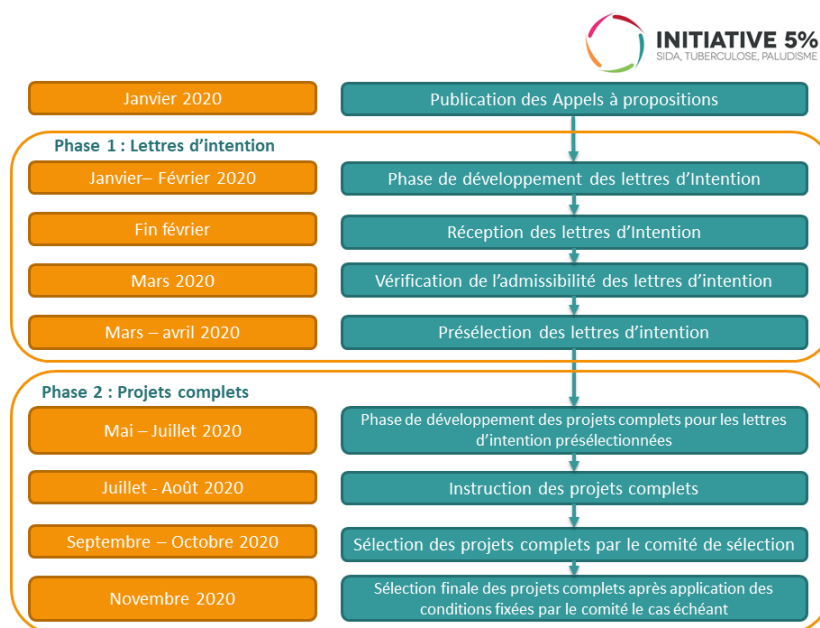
INITIATIVE 5%
SIDA, TUBERCULOSE, PALUDISME

Janvier 2020
Publication des Appels à propositions

Phase 1 : Lettres d'intention

Janvier– Février 2020
Phase de développement des lettres d'Intention

Fin février
Réception des lettres d'Intention

Mars 2020
Vérification de l'admissibilité des lettres d'intention

Mars – avril 2020
Présélection des lettres d'intention

Phase 2 : Projets complets

Mai – Juillet 2020
Phase de développement des projets complets pour les lettres d'intention présélectionnées

Juillet - Août 2020
Instruction des projets complets

Septembre – Octobre 2020
Sélection des projets complets par le comité de sélection

Novembre 2020
Sélection finale des projets complets après application des conditions fixées par le comité le cas échéant